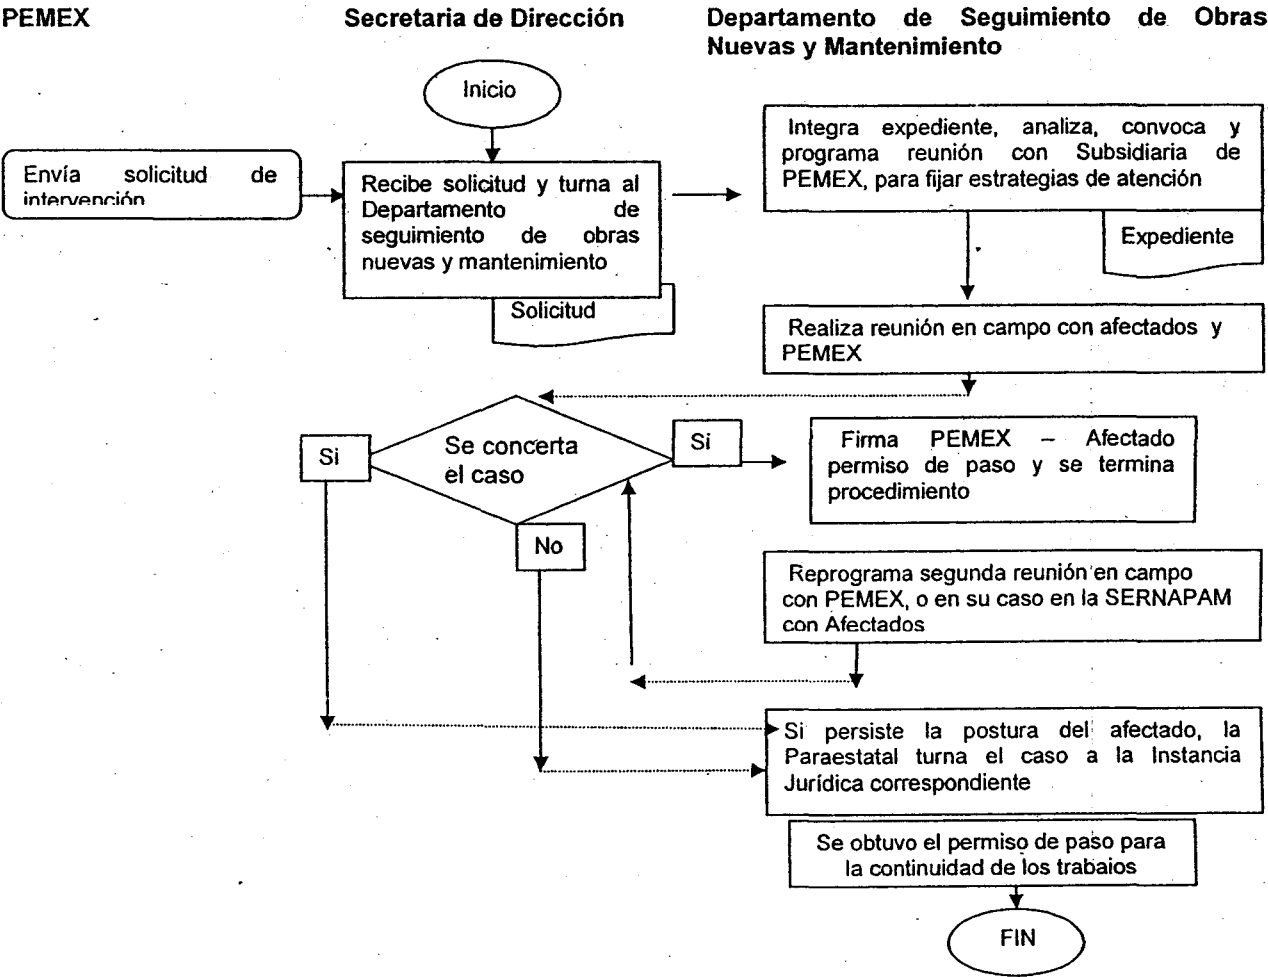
PEMEX

Secretaria de Dirección

Departamento de Seguimiento de Obras Nuevas y Mantenimiento

Inicio

Envía solicitud de intervención

Recibe solicitud y turna al Departamento de seguimiento de obras nuevas y mantenimiento

Solicitud

Integra expediente, analiza, convoca y programa reunión con Subsidiaria de PEMEX, para fijar estrategias de atención

Expediente

Realiza reunión en campo con afectados y PEMEX

Si

Se concerta el caso

Si

Firma PEMEX – Afectado permiso de paso y se termina procedimiento

No

Reprograma segunda reunión en campo con PEMEX, o en su caso en la SERNAPAM con Afectados

Si persiste la postura del afectado, la Paraestatal turna el caso a la Instancia Jurídica correspondiente

Se obtuvo el permiso de paso para la continuidad de los trabaios

FIN